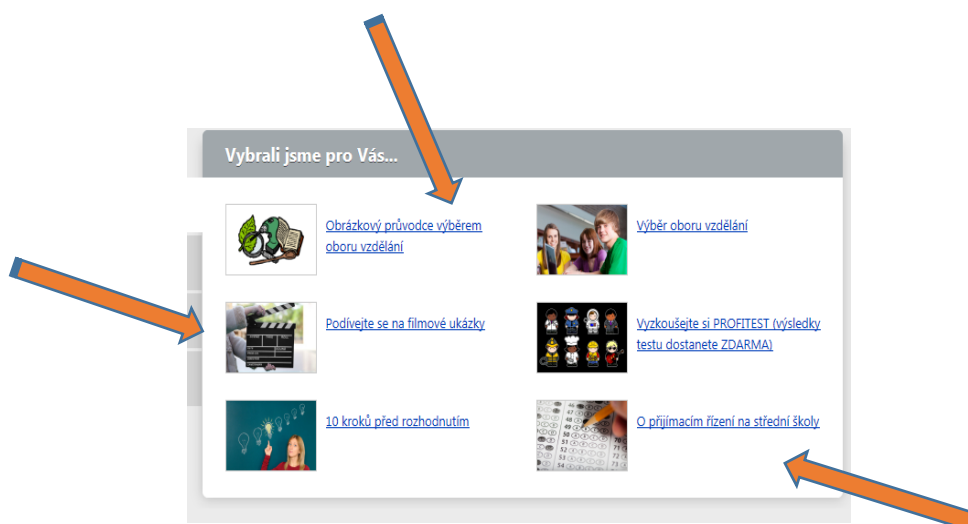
Vybrali jsme pro Vás...

Obrázkový průvodce výběrem oboru vzdělání

Výběr oboru vzdělání

Podívejte se na filmové ukázky

Vyzkoušejte si PROFITEST (výsledky testu dostanete ZDARMA)

10 kroků před rozhodnutím

O přijímacím řízení na střední školy